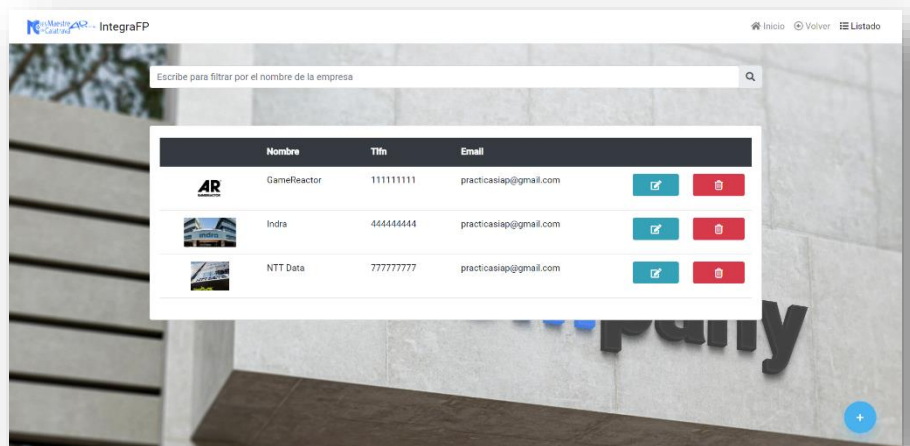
IES Maestro de Calatrava IntegraFP

Inicio Volver Listado

Escribe para filtrar por el nombre de la empresa

| | Nombre | Tlfn | Email | | |
|---|---|---|---|---|---|
| AR | GameReactor | 111111111 | practicasiap@gmail.com | | |
| | Indra | 444444444 | practicasiap@gmail.com | | |
| | NTT Data | 777777777 | practicasiap@gmail.com | | |

pany

+